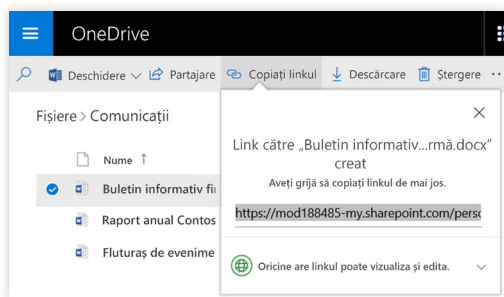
OneDrive

Deschidere Partajare Copiați linkul Descărcare Ștergere

Fișiere > Comunicații

Nume ↑

Buletin informativ fi

Raport anual Contos

Fluturaș de evenime

Link către „Buletin informativ...rmă.docx" creat

Aveți grijă să copiați linkul de mai jos.

https://mod188485-my.sharepoint.com/perso

Oricine are linkul poate vizualiza și edita.